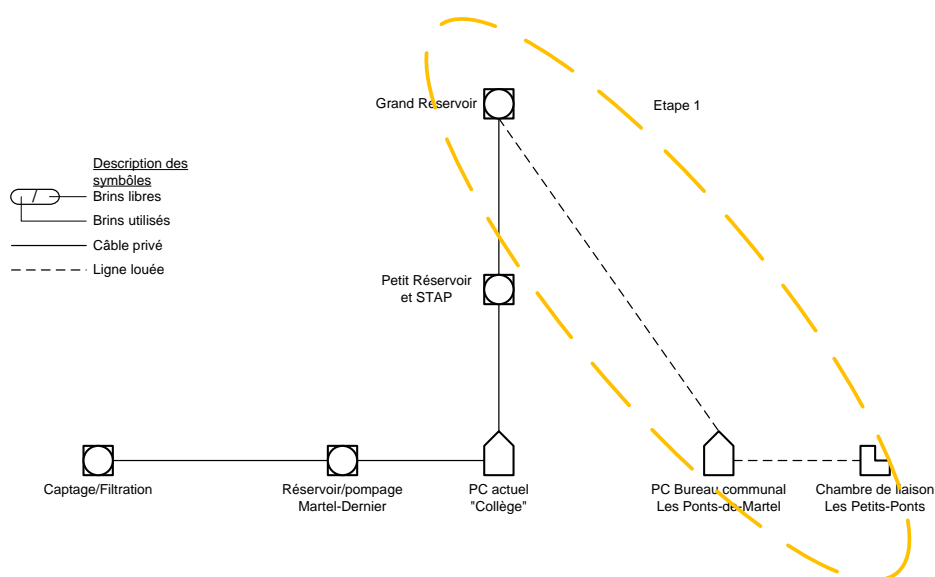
Grand Réservoir

Etape 1

Description des symbôles

Brins libres

Brins utilisés

Câble privé

Ligne louée

Petit Réservoir et STAP

Captage/Filtration

Réservoir/pompage Martel-Dernier

PC actuel "Collège"

PC Bureau communal Les Ponts-de-Martel

Chambre de liaison Les Petits-Ponts